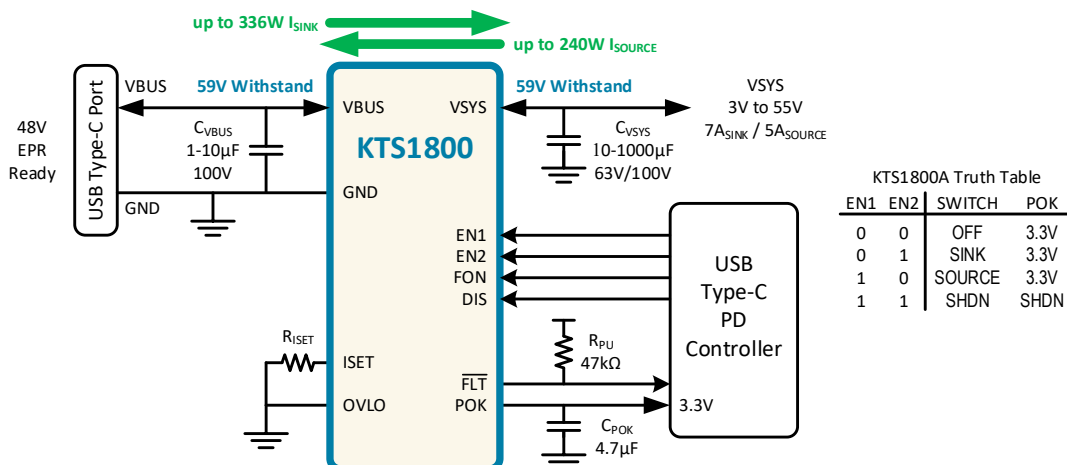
up to 336W $I_{SINK}$

up to 240W $I_{SOURCE}$

USB Type-C Port

48V EPR Ready

VBUS

59V Withstand

$C_{VBUS}$ 1-10µF 100V

GND

VBUS

VSYS

KTS1800

GND

59V Withstand

$C_{VSYS}$ 10-1000µF 63V/100V

VSYS 3V to 55V $7A_{SINK}$ / $5A_{SOURCE}$

EN1
EN2
FON
DIS

USB Type-C PD Controller

$R_{ISET}$

ISET

OVLO

$R_{PU}$ 47kΩ

$\overline{FLT}$

POK

$C_{POK}$ 4.7µF

3.3V

KTS1800A Truth Table

| EN1 | EN2 | SWITCH | POK |
|---|---|---|---|
| 0 | 0 | OFF | 3.3V |
| 0 | 1 | SINK | 3.3V |
| 1 | 0 | SOURCE | 3.3V |
| 1 | 1 | SHDN | SHDN |